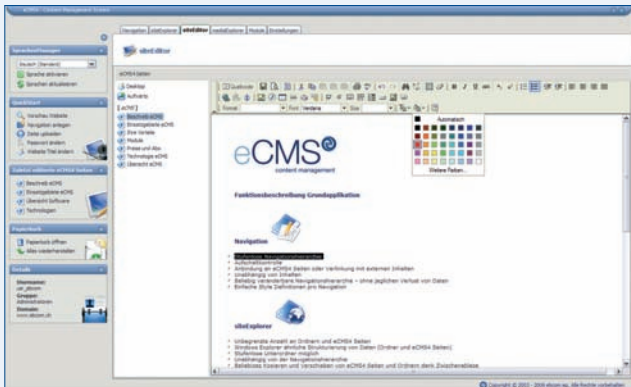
eCMS - Content Management System

Navigation | siteExplorer | siteEditor | mediaExplorer | Module | Einstellungen

siteEditor

Spracheinstellungen
Deutsch (Standard)
Sprache aktivieren
Sprache aktualisieren

Quickstart
Vorschau Website
Navigation anlegen
Datei uploaden
Passwort ändern
Website Titel ändern

Zuletzt editierte eCMS4 Seiten
Beschrieb eCMS
Einsatzgebiete eCMS
Übersicht Software
Technologien

Papierkorb
Papierkorb öffnen
Alles wiederherstellen

Details
Username:
Gruppe:
Administratoren
Domain:

eCMS4 Seiten
Desktop
Aufwärts
[ecMS]
Beschrieb eCMS
Einsatzgebiete eCMS
Ihre Vorteile
Module
Preise und Abo
Technologie eCMS
Übersicht eCMS

Quellcode
Format | Font Verdana | Size

Automatisch
Weitere Farben...

eCMS
content management

Funktionsbeschreibung Grundapplikation

Navigation

• Stufenlose Navigationshierarchie
• Aufschaltkontrolle
• Anbindung an eCMS4 Seiten oder Verlinkung mit externen Inhalten
• Unabhängig von Inhalten
• Beliebig veränderbare Navigationshierarchie – ohne jeglichen Verlust von Daten
• Einfache Stufe Definitionen pro Navigation

siteExplorer

• Umfangreiche Ansicht an Ordnern und eCMS4 Seiten
• Windows Explorer ähnliche Strukturierung von Daten (Ordner und eCMS4 Seiten)
• Stufenlose Unterordner möglich
• Unabhängig von der Navigationshierarchie
• Beliebiges Kopieren und Verschieben von eCMS4 Seiten und Ordnern dank Zwischenablage

Copyright © 2003 - 2010 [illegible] Alle Rechte vorbehalten